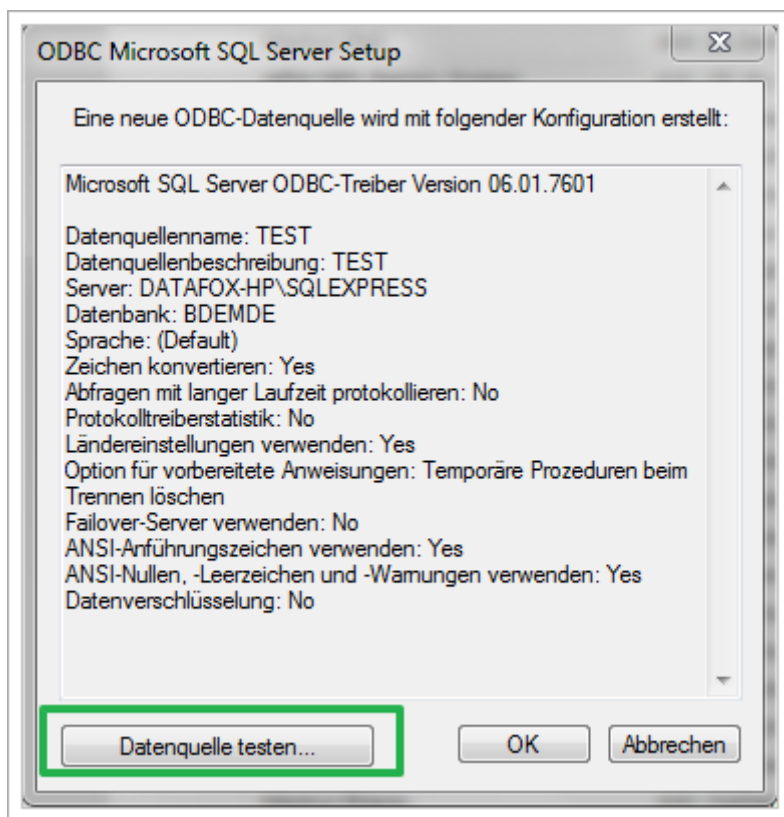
ODBC Microsoft SQL Server Setup

Eine neue ODBC-Datenquelle wird mit folgender Konfiguration erstellt:

Microsoft SQL Server ODBC-Treiber Version 06.01.7601

Datenquellenname: TEST
Datenquellenbeschreibung: TEST
Server: DATAFOX-HP\SQLEXPRESS
Datenbank: BDEMDE
Sprache: (Default)
Zeichen konvertieren: Yes
Abfragen mit langer Laufzeit protokollieren: No
Protokolltreiberstatistik: No
Ländereinstellungen verwenden: Yes
Option für vorbereitete Anweisungen: Temporäre Prozeduren beim Trennen löschen
Failover-Server verwenden: No
ANSI-Anführungszeichen verwenden: Yes
ANSI-Nullen, -Leerzeichen und -Warnungen verwenden: Yes
Datenverschlüsselung: No

Datenquelle testen...

OK

Abbrechen